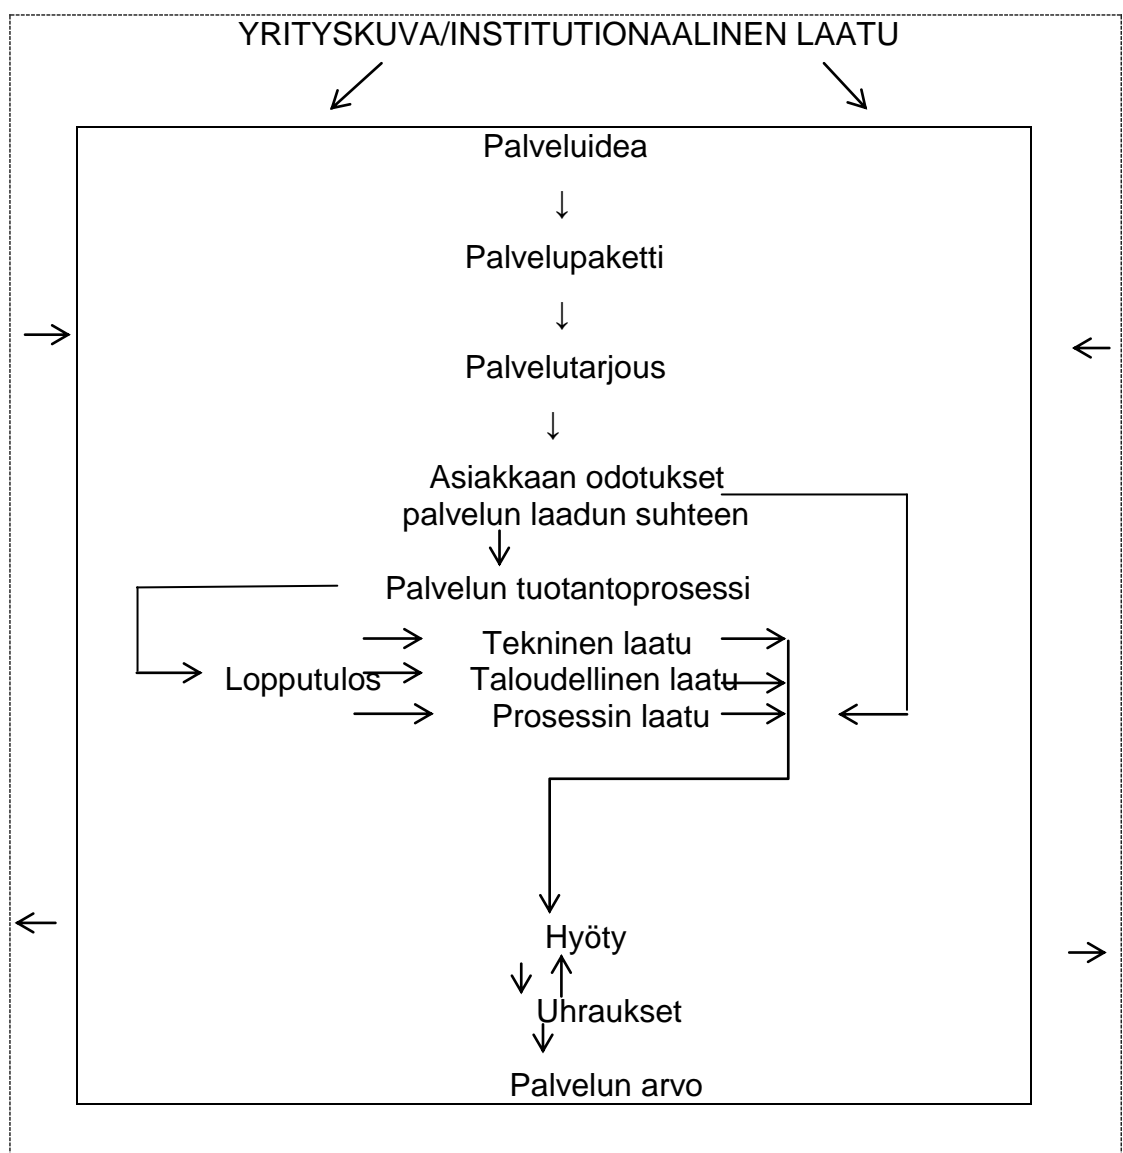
YRITYSKUVA/INSTITUTIONAALINEN LAATU

Palveluidea

Palvelupaketti

Palvelutarjous

Asiakkaan odotukset palvelun laadun suhteen

Palvelun tuotantoprosessi

Tekninen laatu
Lopputulos
Taloudellinen laatu
Prosessin laatu

Hyöty

Uhraukset

Palvelun arvo